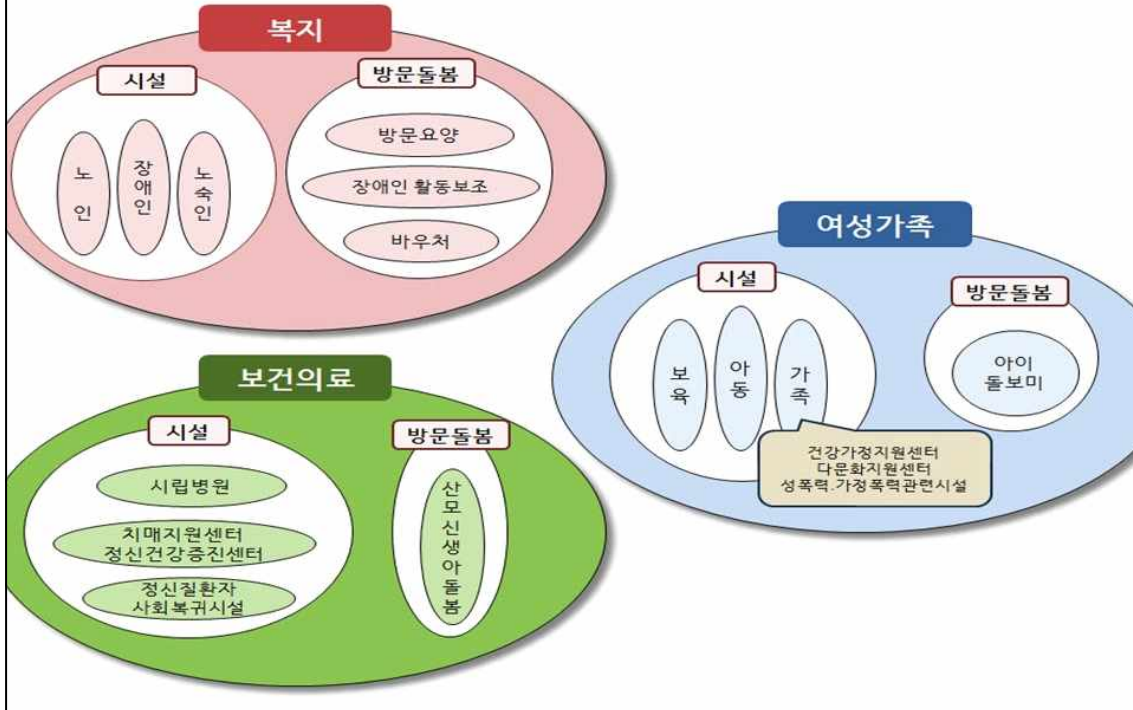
복지

시설

노인

장애인

노숙인

방문돌봄

방문요양

장애인 활동보조

바우처

여성가족

시설

보육

아동

가족

건강가정지원센터
다문화지원센터
성폭력.가정폭력관련시설

방문돌봄

아이 돌보미

보건의료

시설

시립병원

치매지원센터
정신건강증진센터

정신질환자
사회복귀시설

방문돌봄

산모신생아돌봄